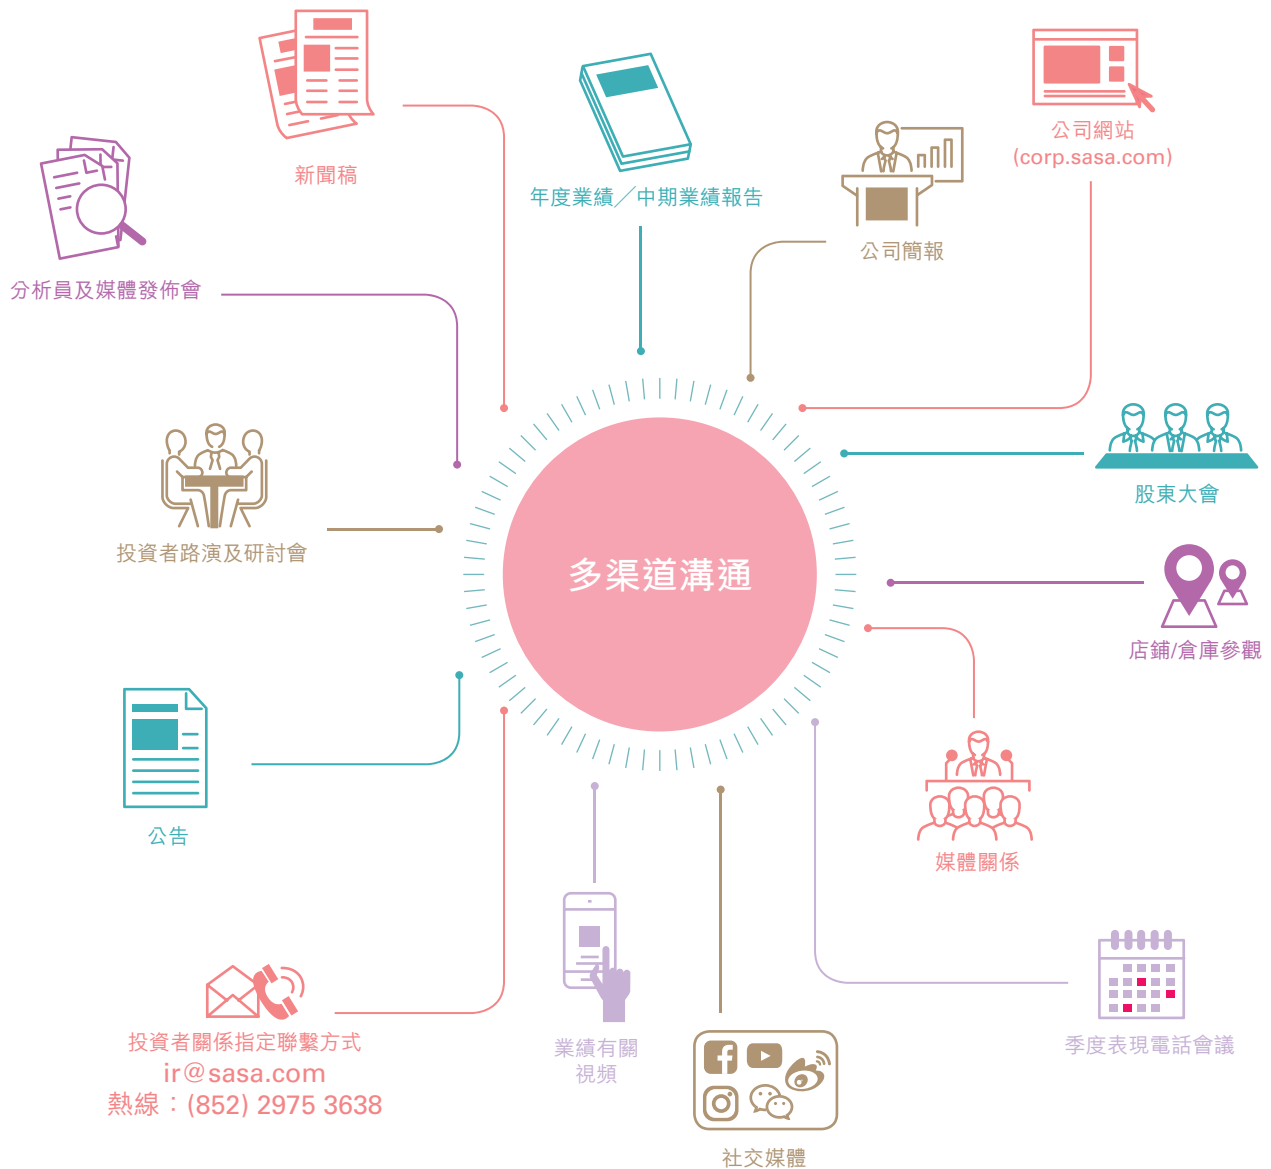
新聞稿

年度業績╱中期業績報告

公司網站
(corp.sasa.com)

分析員及媒體發佈會

公司簡報

股東大會

投資者路演及研討會

多渠道溝通

店鋪/倉庫參觀

公告

媒體關係

業績有關
視頻

季度表現電話會議

投資者關係指定聯繫方式
ir@sasa.com
熱線：(852) 2975 3638

社交媒體